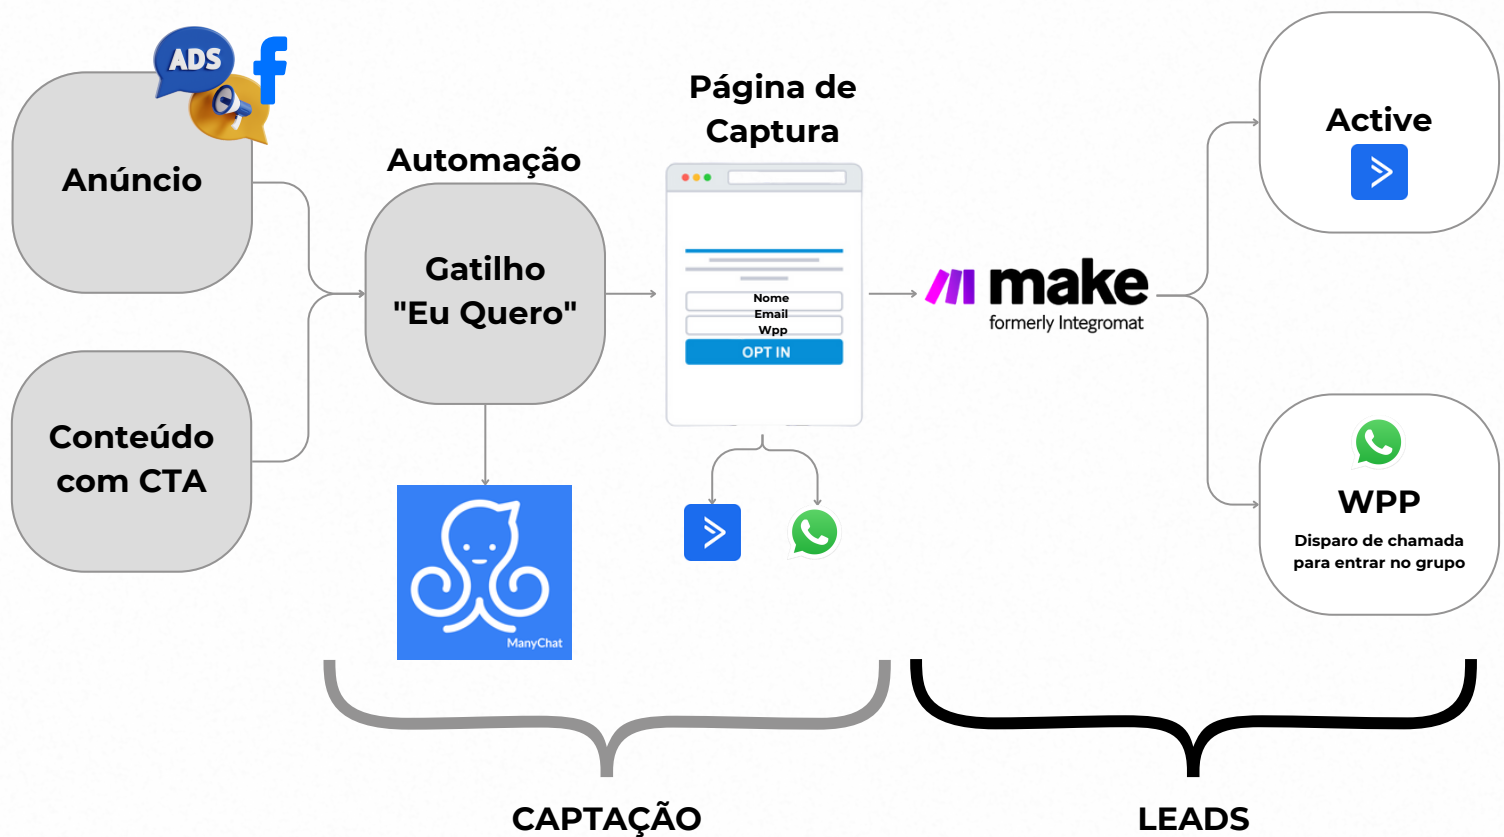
ADS

Anúncio

Conteúdo com CTA

Automação

Gatilho "Eu Quero"

ManyChat

Página de Captura

Nome
Email
Wpp
OPT IN

make
formerly Integromat

Active

WPP
Disparo de chamada para entrar no grupo

CAPTAÇÃO

LEADS